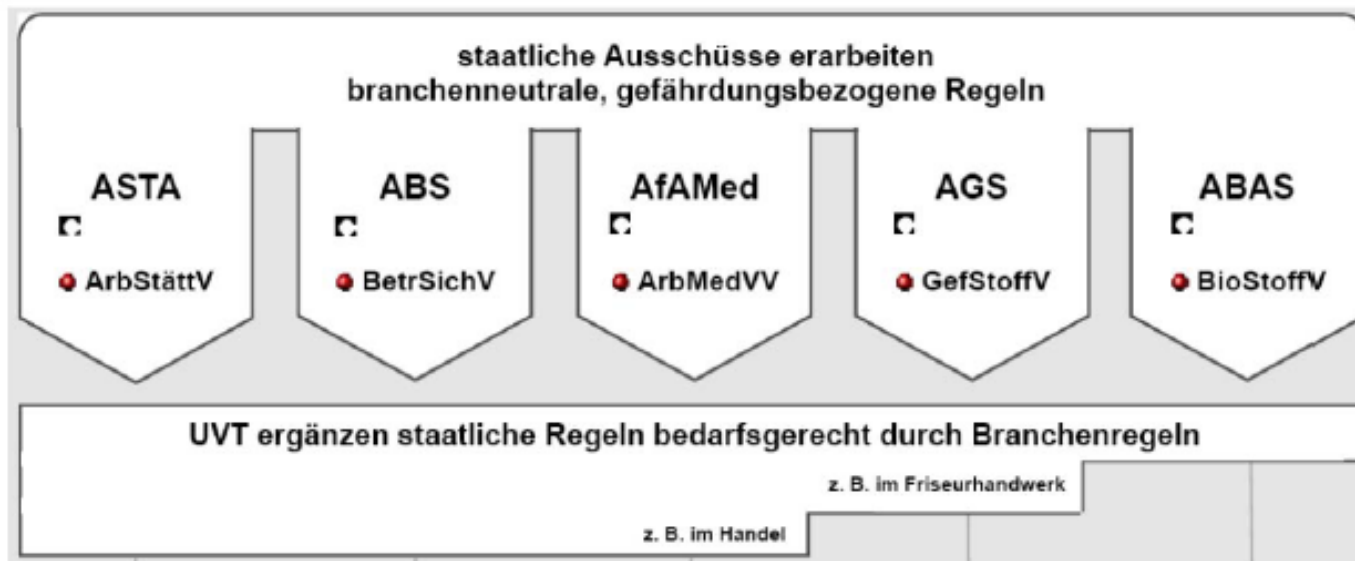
staatliche Ausschüsse erarbeiten branchenneutrale, gefährdungsbezogene Regeln

ASTA

ArbStättV

ABS

BetrSichV

AfAMed

ArbMedVV

AGS

GefStoffV

ABAS

BioStoffV

UVT ergänzen staatliche Regeln bedarfsgerecht durch Branchenregeln

z. B. im Friseurhandwerk

z. B. im Handel